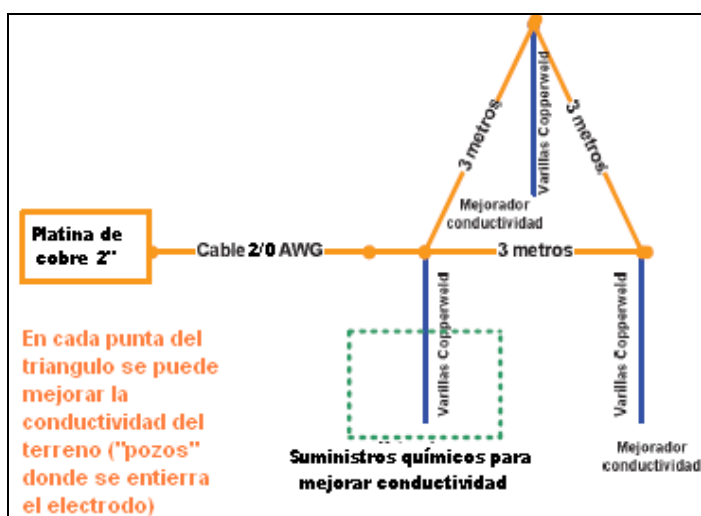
Platina de cobre 2"

Cable 2/0 AWG

3 metros

3 metros

3 metros.

Varillas Copperweld

Mejorador conductividad

Varillas Copperweld

Varillas Copperweld

En cada punta del triangulo se puede mejorar la conductividad del terreno ("pozos" donde se entierra el electrodo)

Suministros químicos para mejorar conductividad

Mejorador conductividad